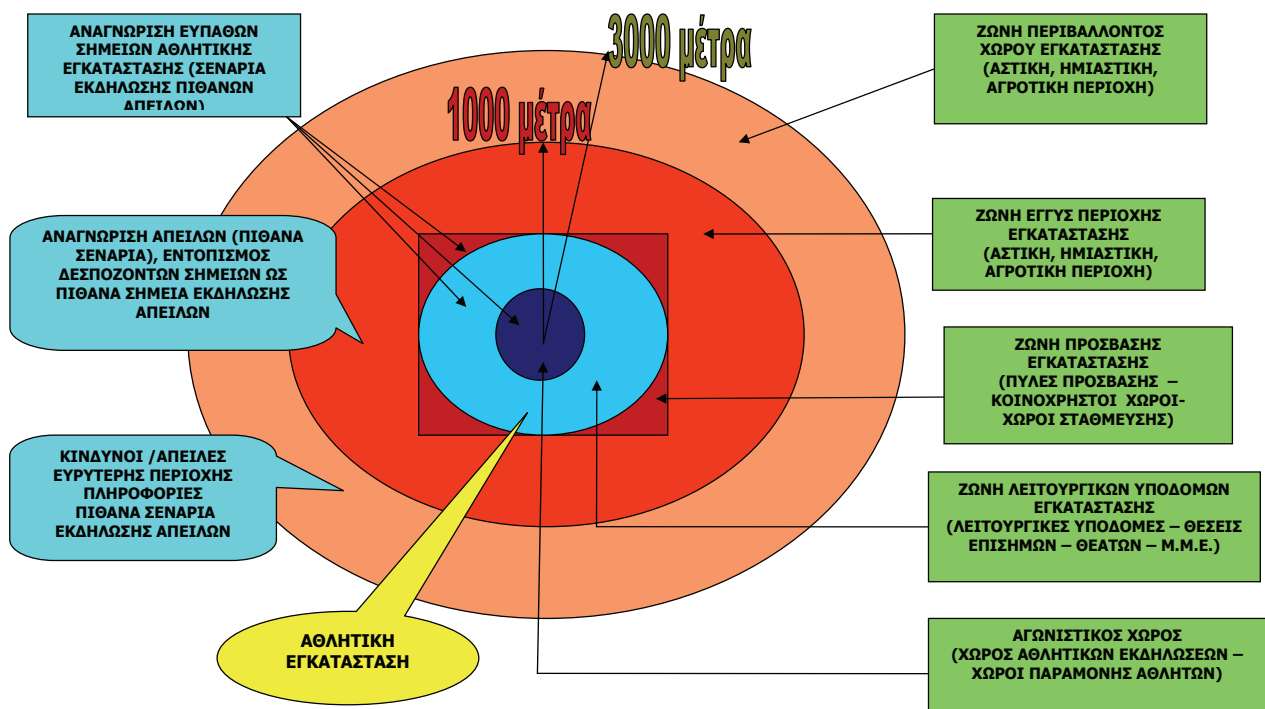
ΑΝΑΓΝΩΡΙΣΗ ΕΥΠΑΘΩΝ ΣΗΜΕΙΩΝ ΑΘΛΗΤΙΚΗΣ ΕΓΚΑΤΑΣΤΑΣΗΣ (ΣΕΝΑΡΙΑ ΕΚΔΗΛΩΣΗΣ ΠΙΘΑΝΩΝ ΑΠΕΙΛΩΝ)

3000 μέτρα

1000 μέτρα

ΖΩΝΗ ΠΕΡΙΒΑΛΛΟΝΤΟΣ ΧΩΡΟΥ ΕΓΚΑΤΑΣΤΑΣΗΣ (ΑΣΤΙΚΗ, ΗΜΙΑΣΤΙΚΗ, ΑΓΡΟΤΙΚΗ ΠΕΡΙΟΧΗ)

ΑΝΑΓΝΩΡΙΣΗ ΑΠΕΙΛΩΝ (ΠΙΘΑΝΑ ΣΕΝΑΡΙΑ), ΕΝΤΟΠΙΣΜΟΣ ΔΕΣΠΟΖΟΝΤΩΝ ΣΗΜΕΙΩΝ ΩΣ ΠΙΘΑΝΑ ΣΗΜΕΙΑ ΕΚΔΗΛΩΣΗΣ ΑΠΕΙΛΩΝ

ΖΩΝΗ ΕΓΓΥΣ ΠΕΡΙΟΧΗΣ ΕΓΚΑΤΑΣΤΑΣΗΣ (ΑΣΤΙΚΗ, ΗΜΙΑΣΤΙΚΗ, ΑΓΡΟΤΙΚΗ ΠΕΡΙΟΧΗ)

ΖΩΝΗ ΠΡΟΣΒΑΣΗΣ ΕΓΚΑΤΑΣΤΑΣΗΣ (ΠΥΛΕΣ ΠΡΟΣΒΑΣΗΣ – ΚΟΙΝΟΧΡΗΣΤΟΙ ΧΩΡΟΙ-ΧΩΡΟΙ ΣΤΑΘΜΕΥΣΗΣ)

ΚΙΝΔΥΝΟΙ /ΑΠΕΙΛΕΣ ΕΥΡΥΤΕΡΗΣ ΠΕΡΙΟΧΗΣ ΠΛΗΡΟΦΟΡΙΕΣ ΠΙΘΑΝΑ ΣΕΝΑΡΙΑ ΕΚΔΗΛΩΣΗΣ ΑΠΕΙΛΩΝ

ΖΩΝΗ ΛΕΙΤΟΥΡΓΙΚΩΝ ΥΠΟΔΟΜΩΝ ΕΓΚΑΤΑΣΤΑΣΗΣ (ΛΕΙΤΟΥΡΓΙΚΕΣ ΥΠΟΔΟΜΕΣ – ΘΕΣΕΙΣ ΕΠΙΣΗΜΩΝ – ΘΕΑΤΩΝ – Μ.Μ.Ε.)

ΑΘΛΗΤΙΚΗ ΕΓΚΑΤΑΣΤΑΣΗ

ΑΓΩΝΙΣΤΙΚΟΣ ΧΩΡΟΣ (ΧΩΡΟΣ ΑΘΛΗΤΙΚΩΝ ΕΚΔΗΛΩΣΕΩΝ – ΧΩΡΟΙ ΠΑΡΑΜΟΝΗΣ ΑΘΛΗΤΩΝ)